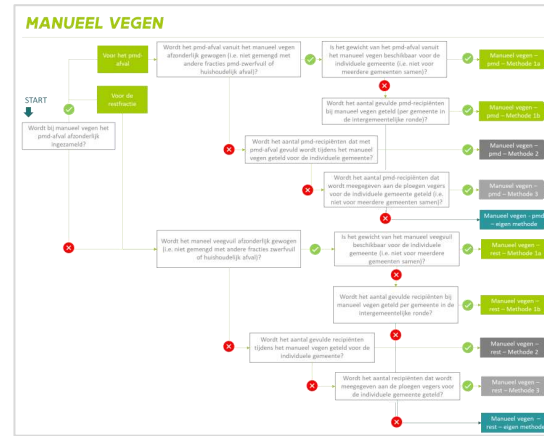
MANUEEL VEGEN

START

Wordt bij manueel vegen het pmd-afval afzonderlijk ingezameld?

Voor het pmd-afval

Voor de restfractie

Wordt het pmd-afval vanuit het manueel vegen afzonderlijk gewogen (i.e. niet gemengd met andere fracties pmd-zwerfvuil of huishoudelijk afval)?

Is het gewicht van het pmd-afval vanuit het manueel vegen beschikbaar voor de individuele gemeente (i.e. niet voor meerdere gemeenten samen)?

Manueel vegen – pmd – Methode 1a

Wordt het aantal gevulde pmd-recipiënten bij manueel vegen geteld (per gemeente in de intergemeentelijke ronde)?

Manueel vegen – pmd – Methode 1b

Wordt het aantal pmd-recipiënten dat met pmd-afval gevuld wordt tijdens het manueel vegen geteld voor de individuele gemeente?

Manueel vegen – pmd – Methode 2

Wordt het aantal pmd-recipiënten dat wordt meegegeven aan de ploegen vegers voor de individuele gemeente geteld (i.e. niet voor meerdere gemeenten samen)?

Manueel vegen – pmd – Methode 3

Manueel vegen - pmd – eigen methode

Wordt het manueel veegvuil afzonderlijk gewogen (i.e. niet gemengd met andere fracties zwerfvuil of huishoudelijk afval)?

Is het gewicht van het manueel veegvuil beschikbaar voor de individuele gemeente (i.e. niet voor meerdere gemeenten samen)?

Manueel vegen – rest – Methode 1a

Wordt het aantal gevulde recipiënten bij manueel vegen geteld per gemeente in de intergemeentelijke ronde?

Manueel vegen – rest – Methode 1b

Wordt het aantal gevulde recipiënten tijdens het manueel vegen geteld voor de individuele gemeente?

Manueel vegen – rest – Methode 2

Wordt het aantal recipiënten dat wordt meegegeven aan de ploegen vegers voor de individuele gemeente geteld?

Manueel vegen – rest – Methode 3

Manueel vegen – rest – eigen methode